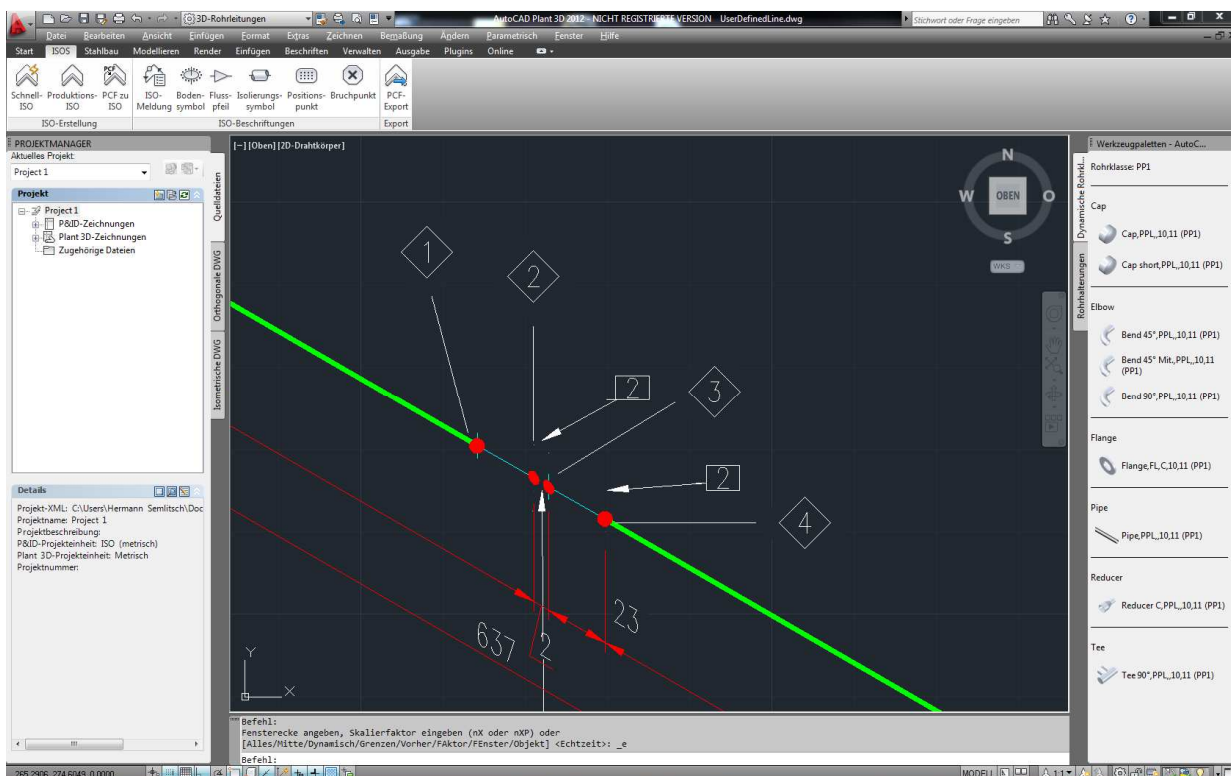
3D-Rohrleitungen
AutoCAD Plant 3D 2012 - NICHT REGISTRIERTE VERSION UserDefinedLine.dwg
Stichwort oder Frage eingeben

Datei Bearbeiten Ansicht Einfügen Format Extras Zeichnen Bemaßung Ändern Parametrisch Fenster Hilfe

Start ISOS Stahlbau Modellieren Render Einfügen Beschriften Verwalten Ausgabe Plugins Online

Schnell-ISO Produktions-ISO PCF zu ISO
ISO-Erstellung
ISO-Meldung Boden-symbol Fluss-pfeil Isolierungs-symbol Positions-punkt Bruchpunkt
ISO-Beschriftungen
PCF-Export
Export

PROJEKTMANAGER
Aktuelles Projekt:
Project 1
Projekt
Project 1
P&ID-Zeichnungen
Plant 3D-Zeichnungen
Zugehörige Dateien
Quelldateien
Orthogonale DWG
Isometrische DWG

Details
Projekt-XML: C:\Users\Hermann Semlitsch\Doc
Projektname: Project 1
Projektbeschreibung:
P&ID-Projekteinheit: ISO (metrisch)
Plant 3D-Projekteinheit: Metrisch
Projektnummer:

[−] [Oben] [2D-Drahtkörper]

N
W OBEN O
S
WKS

1
2
2
3
2
4
637
2
23
Y
X

Befehl:
Fensterecke angeben, Skalierfaktor eingeben (nX oder nXP) oder
[Alles/Mitte/Dynamisch/Grenzen/Vorher/FAktor/FEnster/Objekt] <Echtzeit>: _e
Befehl:

265.2906, 274.6049, 0.0000
MODELL 1:1

Werkzeugpaletten - AutoC...
Dynamische Rohrkl...
Rohrhalterungen
Rohrklasse: PP1
Cap
Cap,PPL,,10,11 (PP1)
Cap short,PPL,,10,11 (PP1)
Elbow
Bend 45°,PPL,,10,11 (PP1)
Bend 45° Mit.,PPL,,10,11 (PP1)
Bend 90°,PPL,,10,11 (PP1)
Flange
Flange,FL,C,10,11 (PP1)
Pipe
Pipe,PPL,,10,11 (PP1)
Reducer
Reducer C,PPL,,10,11 (PP1)
Tee
Tee 90°,PPL,,10,11 (PP1)